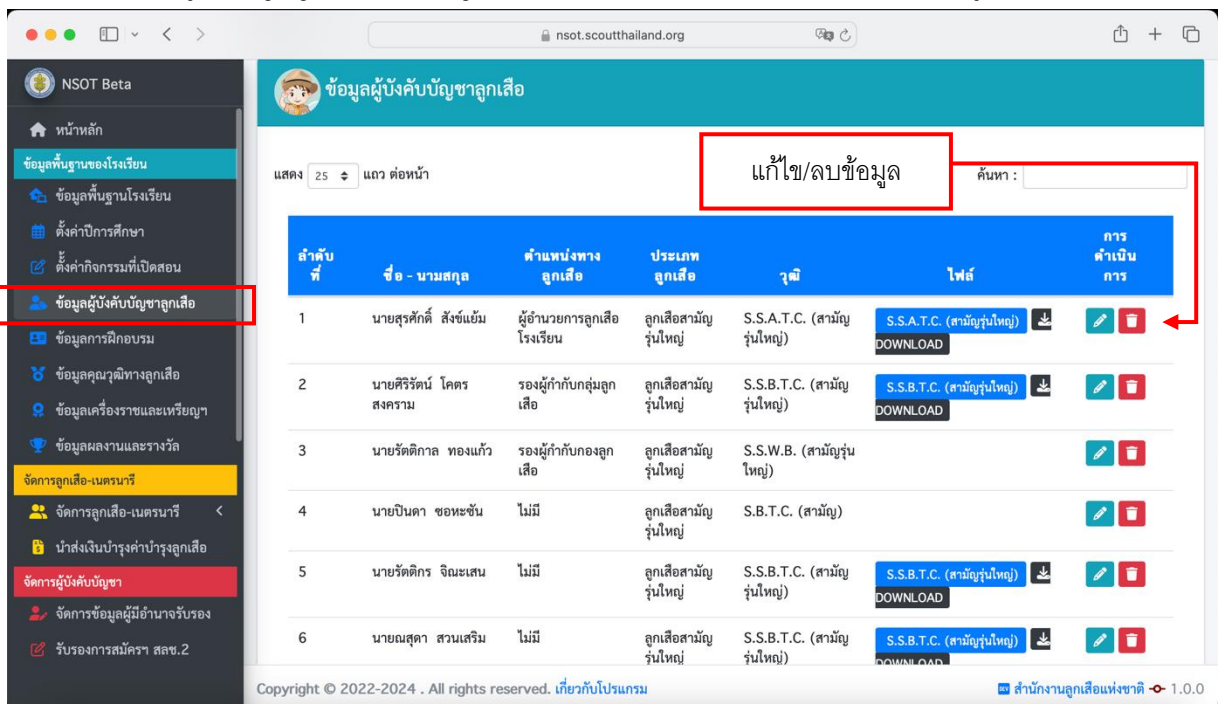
nsot.scoutthailand.org

NSOT Beta

หน้าหลัก

ข้อมูลพื้นฐานของโรงเรียน

ข้อมูลพื้นฐานโรงเรียน

ตั้งค่าปีการศึกษา

ตั้งค่ากิจกรรมที่เปิดสอน

ข้อมูลผู้บังคับบัญชาลูกเสือ

ข้อมูลการฝึกอบรม

ข้อมูลคุณวุฒิทางลูกเสือ

ข้อมูลเครื่องราชและเหรียญฯ

ข้อมูลผลงานและรางวัล

จัดการลูกเสือ-เนตรนารี

จัดการลูกเสือ-เนตรนารี

นำส่งเงินบำรุงค่าบำรุงลูกเสือ

จัดการผู้บังคับบัญชา

จัดการข้อมูลผู้มีอำนาจรับรอง

รับรองการสมัครฯ สลช.2

ข้อมูลผู้บังคับบัญชาลูกเสือ

แสดง 25 แถว ต่อหน้า

แก้ไข/ลบข้อมูล

ค้นหา :

| ลำดับที่ | ชื่อ - นามสกุล | ตำแหน่งทางลูกเสือ | ประเภทลูกเสือ | วุฒิ | ไฟล์ | การดำเนินการ |
|---|---|---|---|---|---|---|
| 1 | นายสุรศักดิ์ สังข์แย้ม | ผู้อำนวยการลูกเสือโรงเรียน | ลูกเสือสามัญรุ่นใหญ่ | S.S.A.T.C. (สามัญรุ่นใหญ่) | S.S.A.T.C. (สามัญรุ่นใหญ่) DOWNLOAD | |
| 2 | นายศิริรัตน์ โคตรสงคราม | รองผู้กำกับกลุ่มลูกเสือ | ลูกเสือสามัญรุ่นใหญ่ | S.S.B.T.C. (สามัญรุ่นใหญ่) | S.S.B.T.C. (สามัญรุ่นใหญ่) DOWNLOAD | |
| 3 | นายรัตติกาล ทองแก้ว | รองผู้กำกับกองลูกเสือ | ลูกเสือสามัญรุ่นใหญ่ | S.S.W.B. (สามัญรุ่นใหญ่) | | |
| 4 | นายปินดา ชอหะซัน | ไม่มี | ลูกเสือสามัญรุ่นใหญ่ | S.B.T.C. (สามัญ) | | |
| 5 | นายรัตติกร จิณะเสน | ไม่มี | ลูกเสือสามัญรุ่นใหญ่ | S.S.B.T.C. (สามัญรุ่นใหญ่) | S.S.B.T.C. (สามัญรุ่นใหญ่) DOWNLOAD | |
| 6 | นายณสุดา สวนเสริม | ไม่มี | ลูกเสือสามัญรุ่นใหญ่ | S.S.B.T.C. (สามัญรุ่นใหญ่) | S.S.B.T.C. (สามัญรุ่นใหญ่) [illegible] | |

Copyright © 2022-2024 . All rights reserved. เกี่ยวกับโปรแกรม

สำนักงานลูกเสือแห่งชาติ 1.0.0